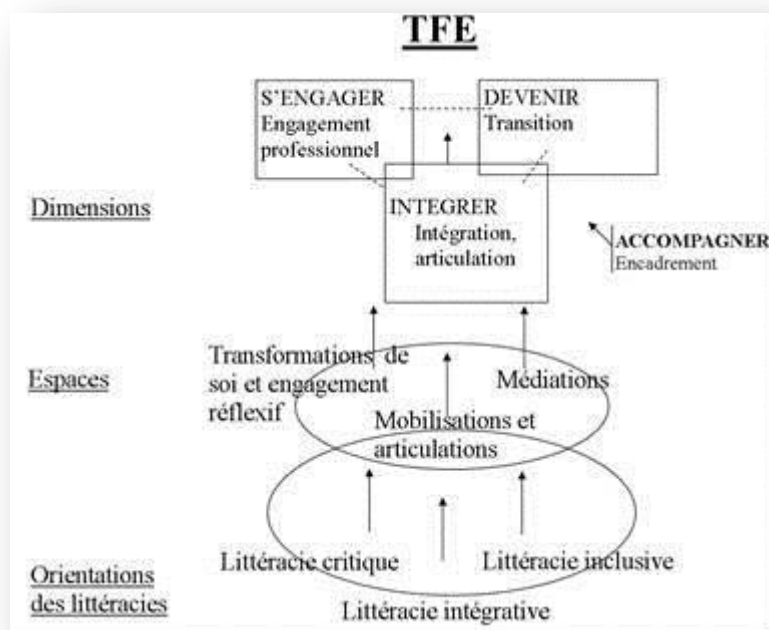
TFE

S'ENGAGER
Engagement professionnel

DEVENIR
Transition

Dimensions

INTEGRER
Intégration, articulation

ACCOMPAGNER
Encadrement

Espaces

Transformations de soi et engagement réflexif

Médiations

Mobilisations et articulations

Orientations des littéracies

Littéracie critique

Littéracie inclusive

Littéracie intégrative